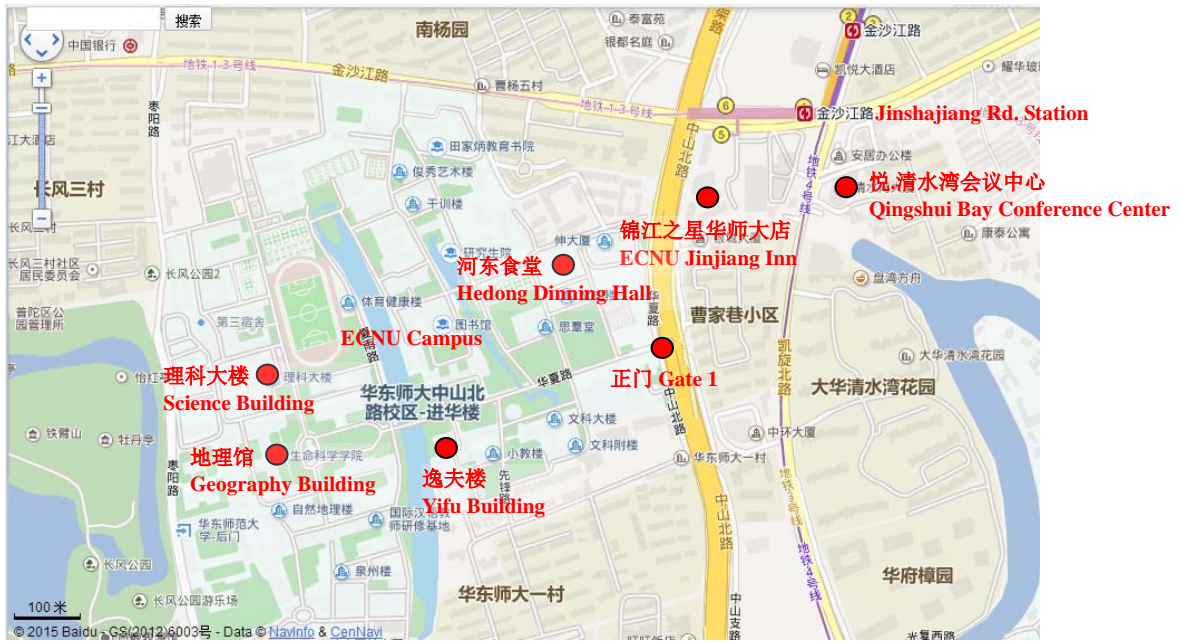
搜索

南杨园
泰富苑
银都名庭
金沙江路
中国银行
凯悦大酒店
耀华玻
地铁13号线
金沙江路
曹杨五村
地铁13号线
金沙江路
Jinshajiang Rd. Station
枣阳路
中山北路
安居公办楼
长风三村
田家炳教育书院
悦.清水湾会议中心
Qingshui Bay Conference Center
俊秀艺术楼
干训楼
锦江之星华师大店
ECNU Jinjiang Inn
康泰公寓
伸大厦
研究生院
河东食堂
Hedong Dinning Hall
长风三村社区居民委员会
长风公园2
盘湾方舟
普陀区公园管理所
体育健康楼
第三宿舍
图书馆
思晕堂
曹家巷小区
ECNU Campus
大华清水湾花园
理科大楼
Science Building
理科大楼
华东师大中山北路校区-进华楼
华夏路
正门 Gate 1
大华清水湾花园
怡红
文科大楼
铁臂山
牡丹亭
地理馆
Geography Building
生命科学学院
逸夫楼
Yifu Building
小教楼
文科附楼
中环大厦
华东师大一村
枣阳路
自然地理楼
华东师范大学-后门
国际汉语教师研修基地
长风公园
泉州楼
华东师大一村
华府樟园
长风公园游乐场
100 米
© 2015 Baidu - GS(2012)6003号 - Data © NavInfo & CenNavi
中山支路
光复西路